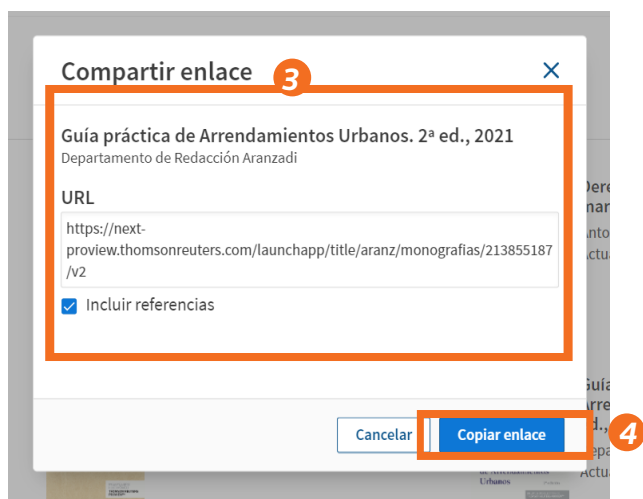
Compartir enlace

3

×

Guía práctica de Arrendamientos Urbanos. 2ª ed., 2021

Departamento de Redacción Aranzadi

URL

https://next-proview.thomsonreuters.com/launchapp/title/aranz/monografias/213855187/v2

Incluir referencias

Cancelar

Copiar enlace

4

Dere
nar
Anto
Actu

Guía
Arre
ed.,
Depa
Actu

de Arrendamientos Urbanos